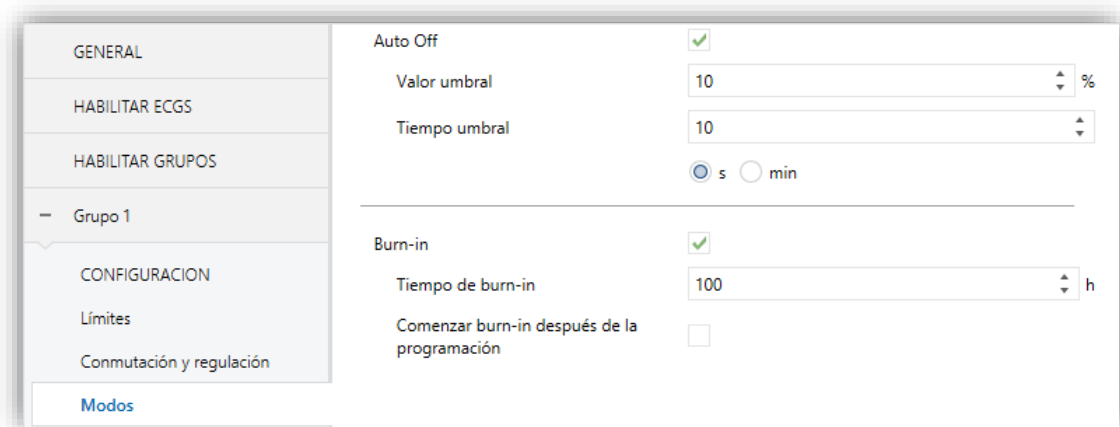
GENERAL

HABILITAR ECGS

HABILITAR GRUPOS

− Grupo 1

CONFIGURACION

Límites

Conmutación y regulación

Modos

Auto Off

Valor umbral 10 %

Tiempo umbral 10

s min

Burn-in

Tiempo de burn-in 100 h

Comenzar burn-in después de la programación